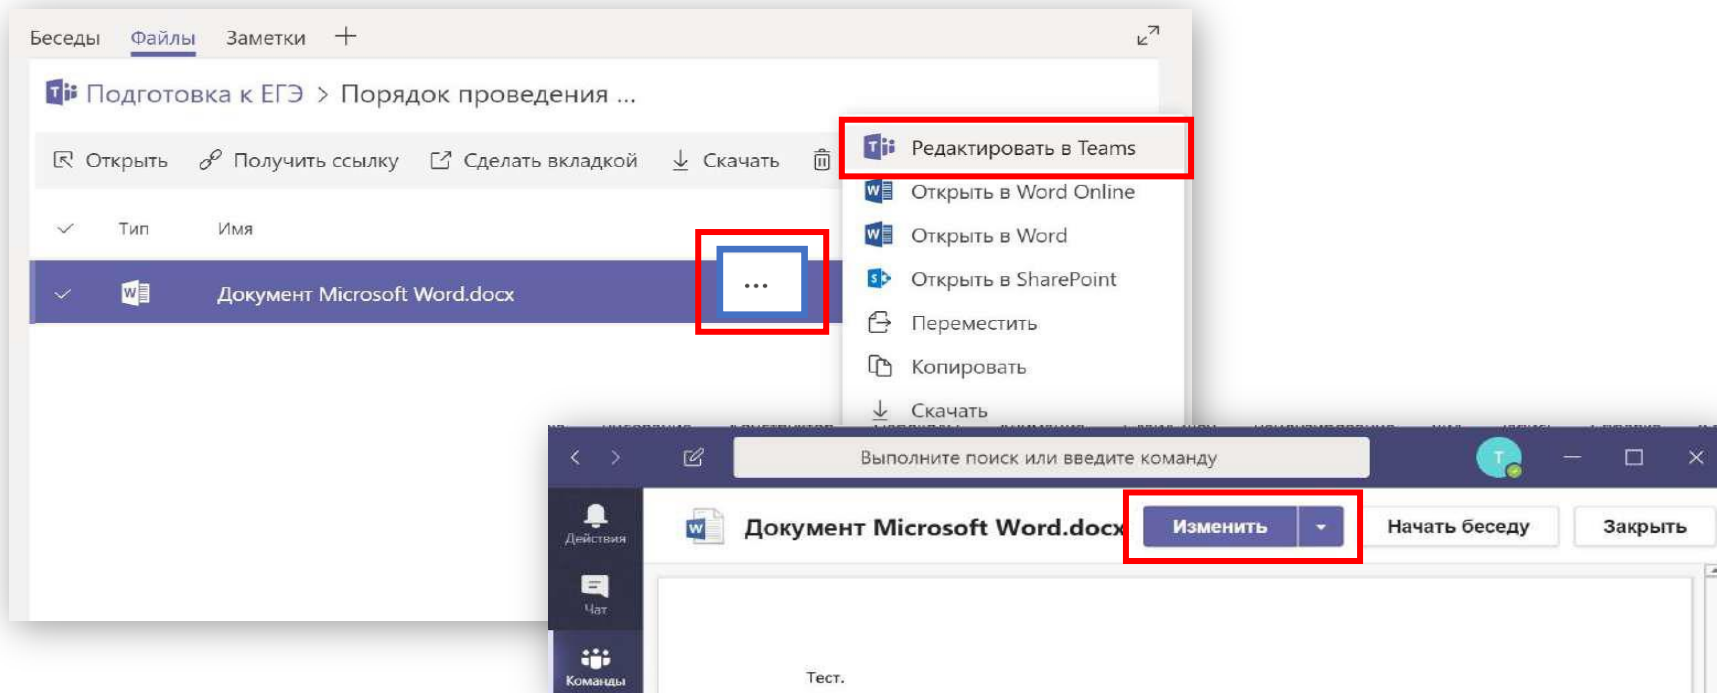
Беседы Файлы Заметки +

Подготовка к ЕГЭ > Порядок проведения ...

Открыть Получить ссылку Сделать вкладкой Скачать

Тип Имя

Документ Microsoft Word.docx

...

Редактировать в Teams
Открыть в Word Online
Открыть в Word
Открыть в SharePoint
Переместить
Копировать
Скачать

Выполните поиск или введите команду

Действия

Чат

Команды

Документ Microsoft Word.docx

Изменить

Начать беседу

Закрыть

Тест.